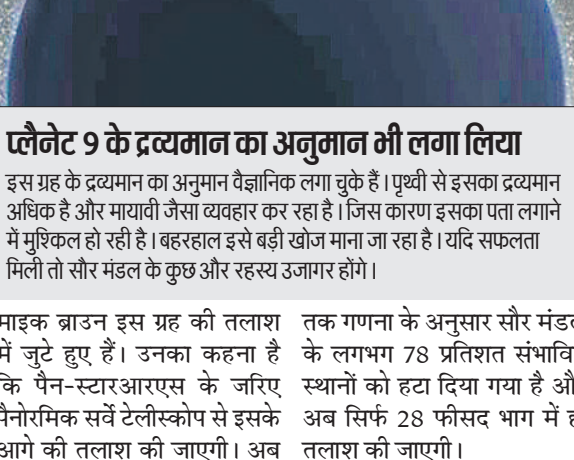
प्लैनेट 9 के द्रव्यमान का अनुमान भी लगा लिया

इस ग्रह के द्रव्यमान का अनुमान वैज्ञानिक लगा चुके हैं। पृथ्वी से इसका द्रव्यमान अधिक है और मायावी जैसा व्यवहार कर रहा है। जिस कारण इसका पता लगाने में मुश्किल हो रही है। बहरहाल इसे बड़ी खोज माना जा रहा है। यदि सफलता मिली तो सौर मंडल के कुछ और रहस्य उजागर होंगे।

माइक ब्राउन इस ग्रह की तलाश में जुटे हुए हैं। उनका कहना है कि पैन-स्टारआरएस के जरिए पैनोरमिक सर्वे टेलीस्कोप से इसके आगे की तलाश की जाएगी। अब

तक गणना के अनुसार सौर मंड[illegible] के लगभग 78 प्रतिशत संभावि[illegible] स्थानों को हटा दिया गया है औ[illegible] अब सिर्फ 28 फीसद भाग में ह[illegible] तलाश की जाएगी।